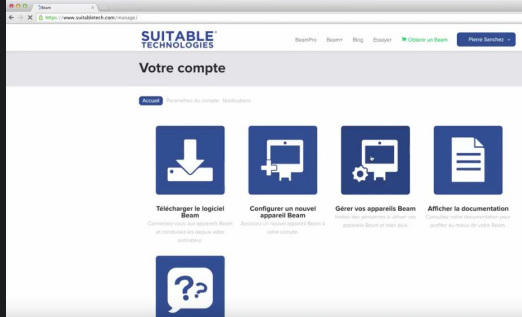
Beam
https://www.suitabletech.com/manage/

SUITABLE TECHNOLOGIES

BeamPro Beam+ Blog Essayer Obtenir un Beam Pierre Sanchez

Votre compte

Accueil Paramètres du compte Notifications

Télécharger le logiciel Beam
Connectez-vous aux appareils Beam et conduisez-les depuis votre ordinateur.

Configurer un nouvel appareil Beam
Associez un nouvel appareil Beam à votre compte.

Gérer vos appareils Beam
Invitez des personnes à utiliser vos appareils Beam et plus encore.

Afficher la documentation
Consultez notre documentation pour profiter au mieux de votre Beam.